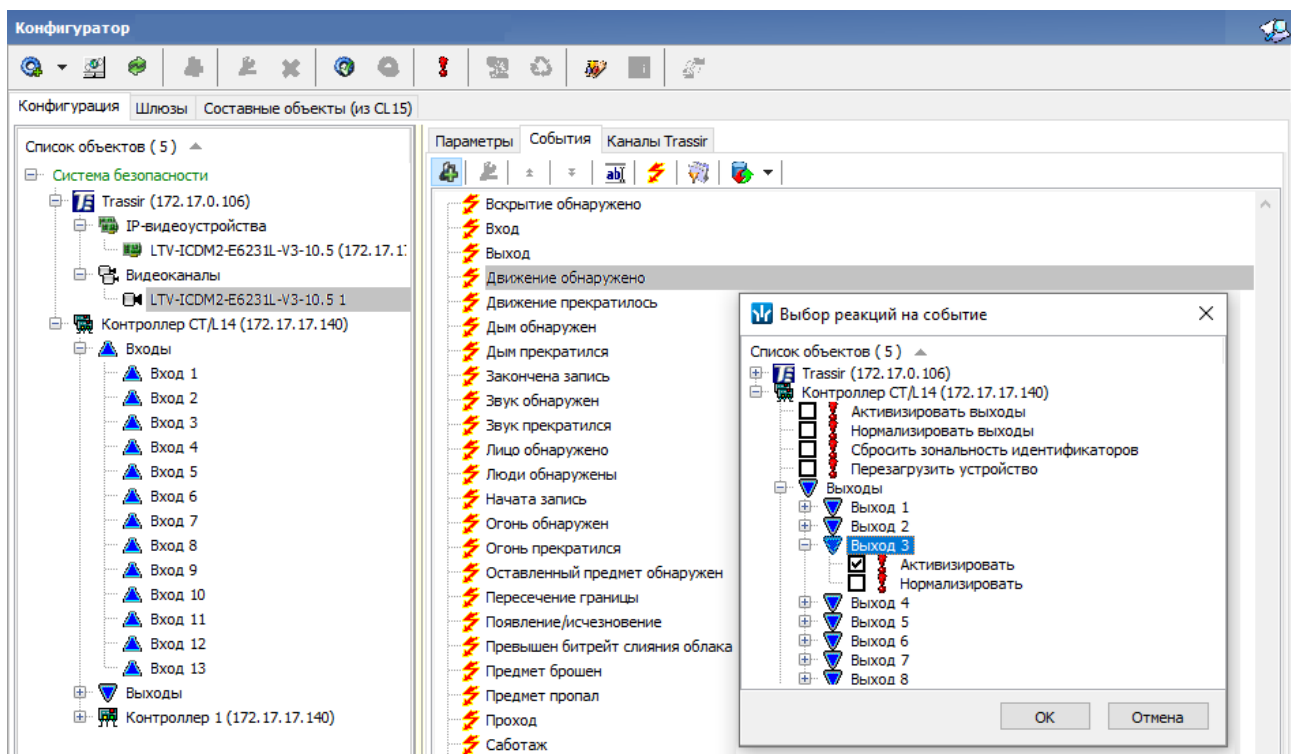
Конфигуратор

Конфигурация | Шлюзы | Составные объекты (из CL15)

Список объектов ( 5 )
Система безопасности
Trassir (172.17.0.106)
IP-видеоустройства
LTV-ICDM2-E6231L-V3-10.5 (172.17.1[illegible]
Видеоканалы
LTV-ICDM2-E6231L-V3-10.5 1
Контроллер CT/L14 (172.17.17.140)
Входы
Вход 1
Вход 2
Вход 3
Вход 4
Вход 5
Вход 6
Вход 7
Вход 8
Вход 9
Вход 10
Вход 11
Вход 12
Вход 13
Выходы
Контроллер 1 (172.17.17.140)

Параметры | События | Каналы Trassir

Вскрытие обнаружено
Вход
Выход
Движение обнаружено
Движение прекратилось
Дым обнаружен
Дым прекратился
Закончена запись
Звук обнаружен
Звук прекратился
Лицо обнаружено
Люди обнаружены
Начата запись
Огонь обнаружен
Огонь прекратился
Оставленный предмет обнаружен
Пересечение границы
Появление/исчезновение
Превышен битрейт слияния облака
Предмет брошен
Предмет пропал
Проход
Саботаж

Выбор реакций на событие
Список объектов ( 5 )
Trassir (172.17.0.106)
Контроллер CT/L14 (172.17.17.140)
Активизировать выходы
Нормализировать выходы
Сбросить зональность идентификаторов
Перезагрузить устройство
Выходы
Выход 1
Выход 2
Выход 3
Активизировать
Нормализовать
Выход 4
Выход 5
Выход 6
Выход 7
Выход 8
OK
Отмена